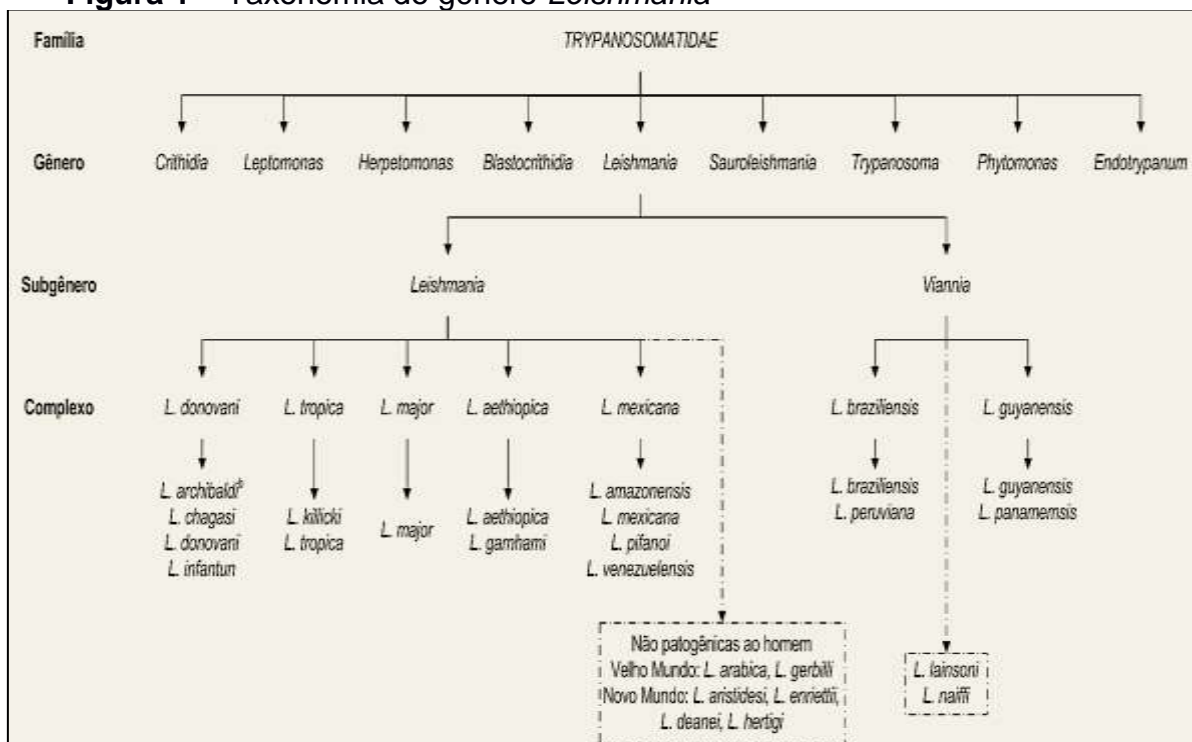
Figura 1 – Taxonomia do gênero Leishmania

Família

TRYPANOSOMATIDAE

Gênero

Crithidia

Leptomonas

Herpetomonas

Blastocrithidia

Leishmania

Sauroleishmania

Trypanosoma

Phytomonas

Endotrypanum

Subgênero

Leishmania

Viannia

Complexo

L. donovani

L. tropica

L. major

L. aethiopica

L. mexicana

L. braziliensis

L. guyanensis

L. archibaldi$^{b}$
L. chagasi
L. donovani
L. infantun

L. killicki
L. tropica

L. major

L. aethiopica
L. gamhami

L. amazonensis
L. mexicana
L. pifanoi
L. venezuelensis

L. braziliensis
L. peruviana

L. guyanensis
L. panamemsis

Não patogênicas ao homem
Velho Mundo: L. arabica, L. gerbilli
Novo Mundo: L. aristidesi, L. enriettii, L. deanei, L. hertigi

L. lainsoni
L. naiffi